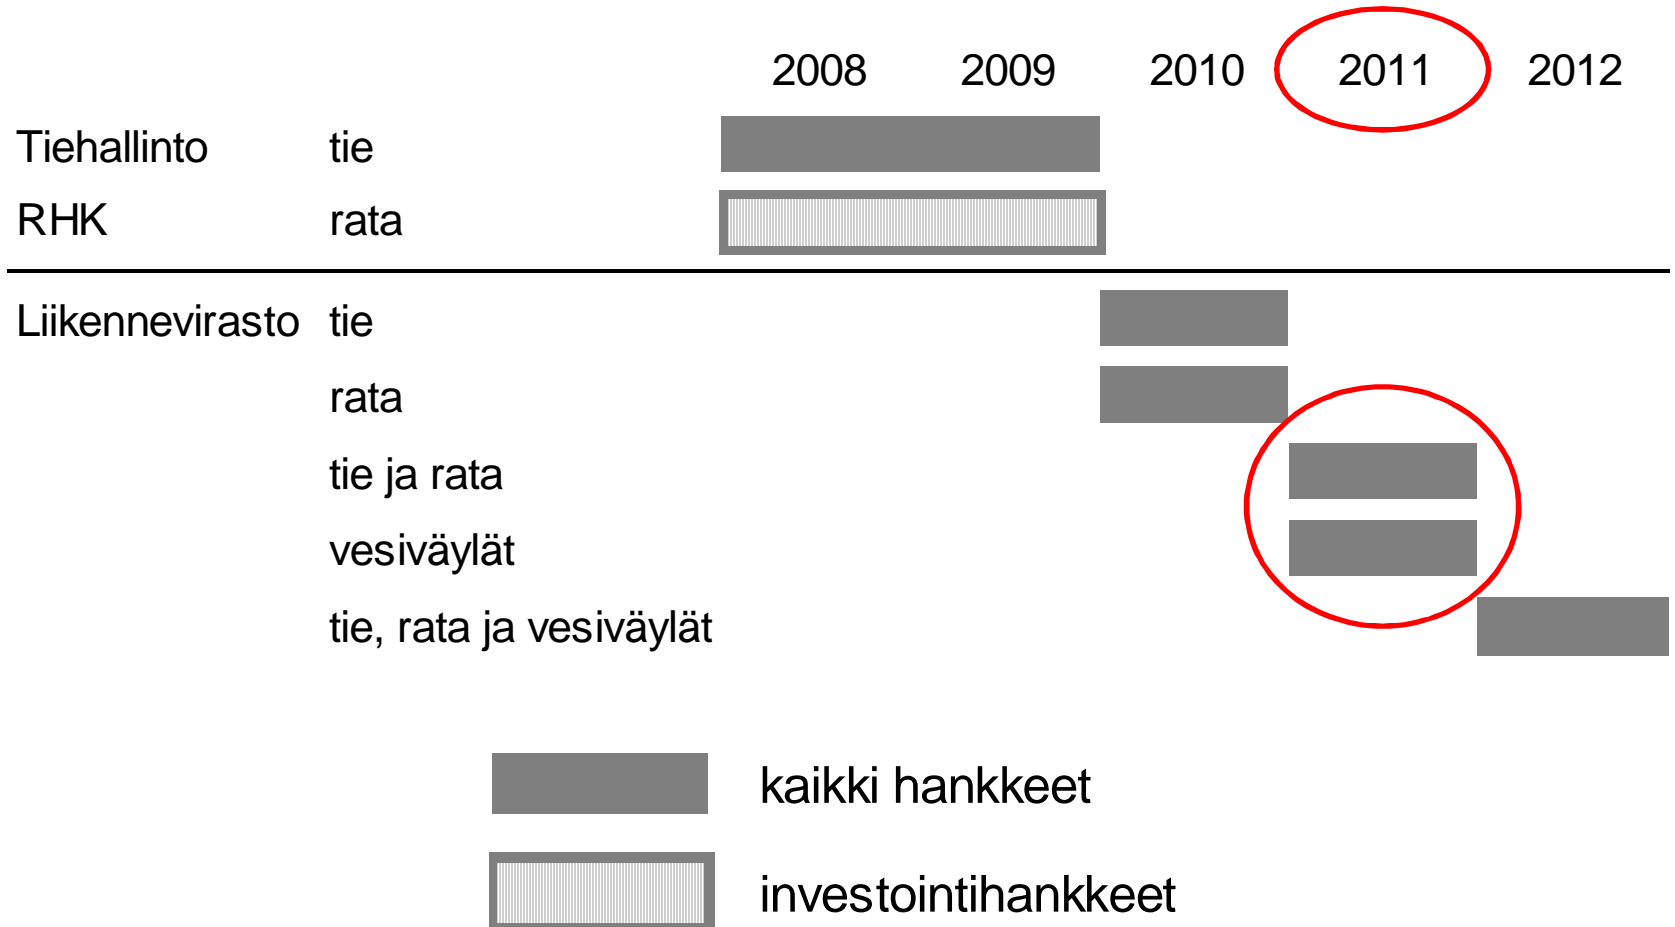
| | | 2008 | 2009 | 2010 | 2011 | 2012 |
|---|---|---|---|---|---|---|
| Tiehallinto | tie | | | | | |
| RHK | rata | | | | | |
| Liikennevirasto | tie | | | | | |
| | rata | | | | | |
| | tie ja rata | | | | | |
| | vesiväylät | | | | | |
| | tie, rata ja vesiväylät | | | | | |

kaikki hankkeet

investointihankkeet